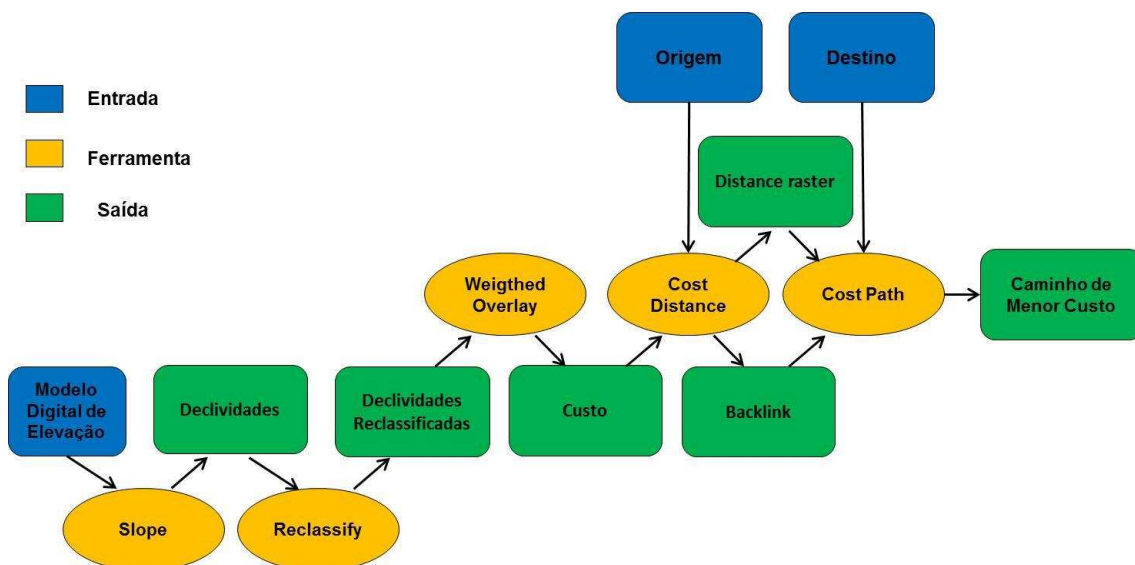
Entrada

Ferramenta

Saída

Origem

Destino

Distance raster

Weigthed Overlay

Cost Distance

Cost Path

Caminho de Menor Custo

Modelo Digital de Elevação

Declividades

Declividades Reclassificadas

Custo

Backlink

Slope

Reclassify